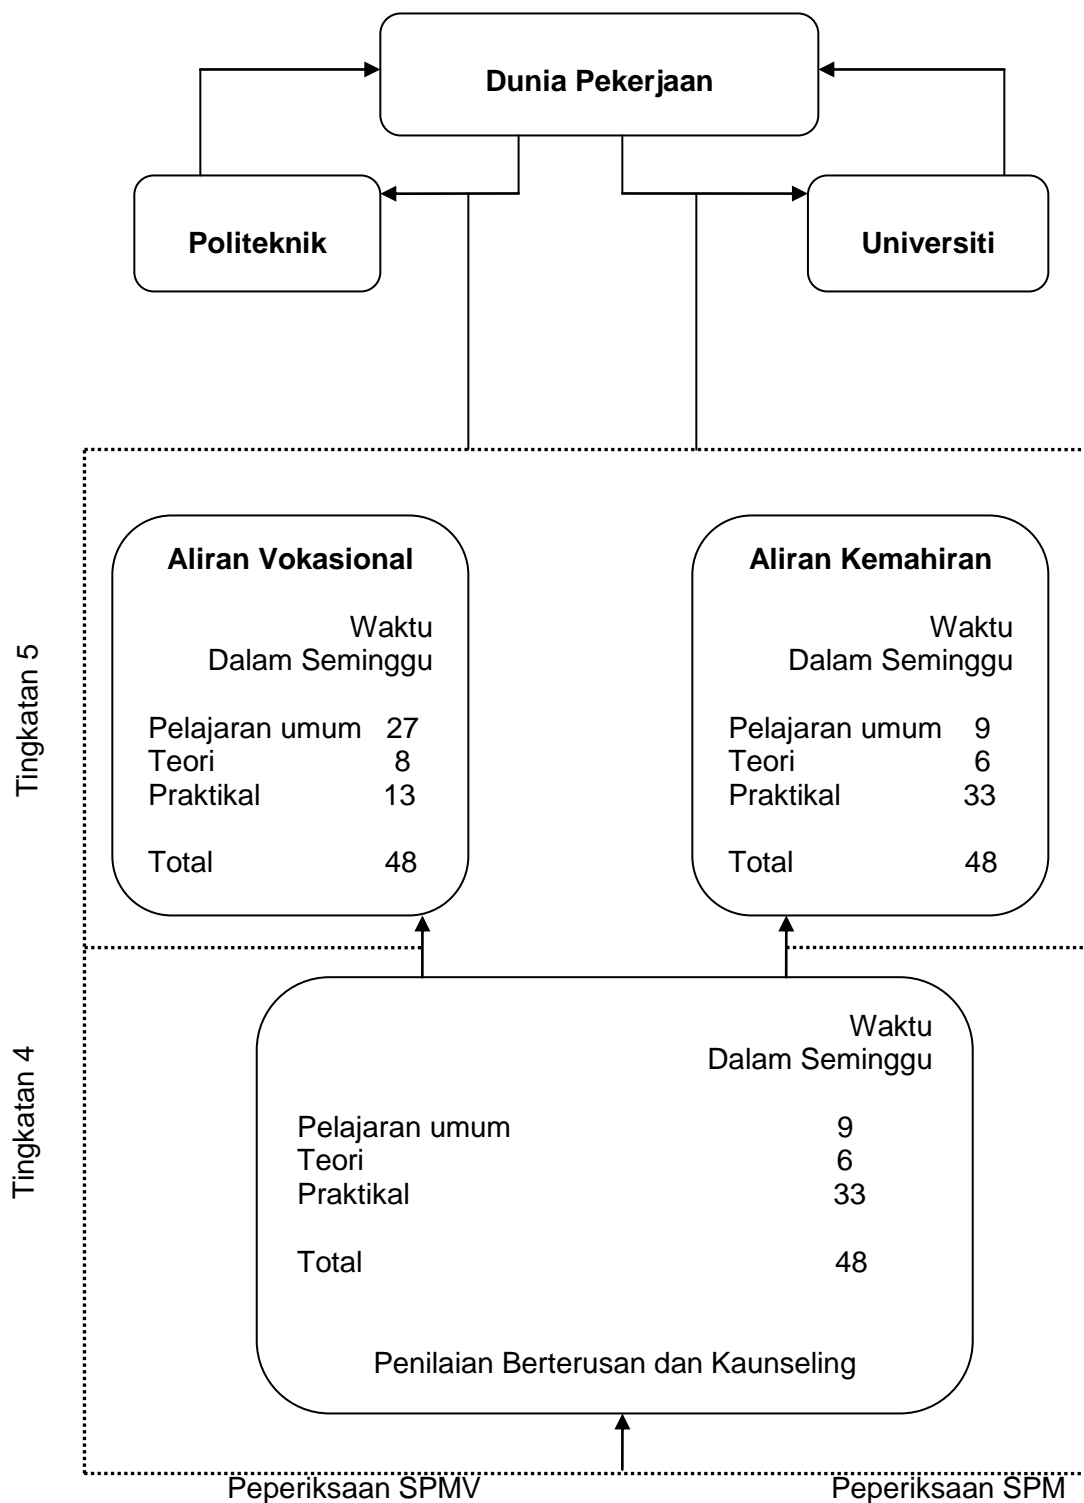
Dunia Pekerjaan

Politeknik

Universiti

Tingkatan 5

Aliran Vokasional

Waktu
Dalam Seminggu

| | |
|---|---|
| Pelajaran umum | 27 |
| Teori | 8 |
| Praktikal | 13 |
| Total | 48 |

Aliran Kemahiran

Waktu
Dalam Seminggu

| | |
|---|---|
| Pelajaran umum | 9 |
| Teori | 6 |
| Praktikal | 33 |
| Total | 48 |

Tingkatan 4

Waktu
Dalam Seminggu

| | |
|---|---|
| Pelajaran umum | 9 |
| Teori | 6 |
| Praktikal | 33 |
| Total | 48 |

Penilaian Berterusan dan Kaunseling

Peperiksaan SPMV

Peperiksaan SPM